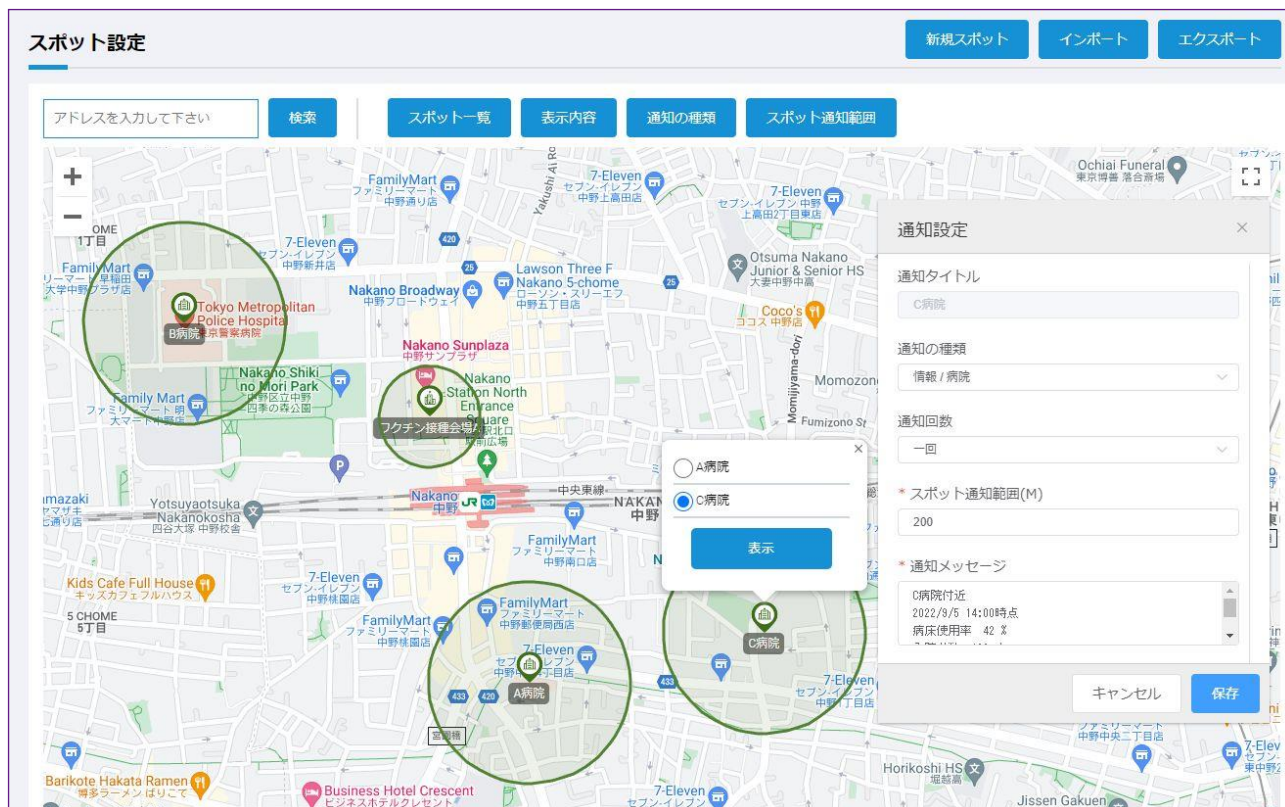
スポット設定

新規スポット インポート エクスポート

アドレスを入力して下さい 検索 スポット一覧 表示内容 通知の種類 スポット通知範囲

+
−

FamilyMart ファミリーマート 中野通店
7-Eleven セブン-イレブン 中野上高田店
7-Eleven セブン-イレブン 上高田2丁目東店
Ochiai Funeral 東京博善 落合斎場
7-Eleven セブン-イレブン 中野新井店
Family Mart ファミリーマート 早稲田大学中野プラザ店
Tokyo Metropolitan Police Hospital 東京警察病院
B病院
Lawson Three F Nakano 5-chome ローソン・スリーエフ 中野五丁目店
Nakano Broadway 中野ブロードウェイ
Otsuma Nakano Junior & Senior HS 大妻中野中高
Coco's ココス 中野店
Nakano Sunplaza 中野サンプラザ
Nakano Shiki no Mori Park 中野区立中野四季の森公園
Family Mart ファミリーマート 明大マート中野店
Nakano Station North Entrance Square 中野駅北口駅前広場
フクチン接種会場A
Momiji yama-dori
Momozono
Fumizono St
Yotsuyaotsuka Nakanokosha 四谷大塚 中野校舎
Nakano 中野
中央東線
NAKAN 中野
FamilyMart ファミリーマート 中野南口店
Kids Cafe Full House キッズカフェフルハウス
7-Eleven セブン-イレブン 中野桃園店
5 CHOME 5丁目
FamilyMart ファミリーマート 中野桃園店
FamilyMart ファミリーマート 中野郵便局西店
7-Eleven セブン-イレブン 中野南口店
A病院
C病院
7-Eleven セブン-イレブン 中野1丁目店
ファミリーマート 中野中央二丁目店
Barikote Hakata Ramen 博多ラーメン ばりこて
Business Hotel Crescent ビジネスホテルクレセント
7-Eleven セブン-イレブン
Horikoshi HS 堀越高
Jissen Gakuen

A病院
C病院
表示

通知設定
通知タイトル
C病院
通知の種類
情報 / 病院
通知回数
一回
* スポット通知範囲(M)
200
* 通知メッセージ
C病院付近
2022/9/5 14:00時点
病床使用率 42 %

キャンセル 保存